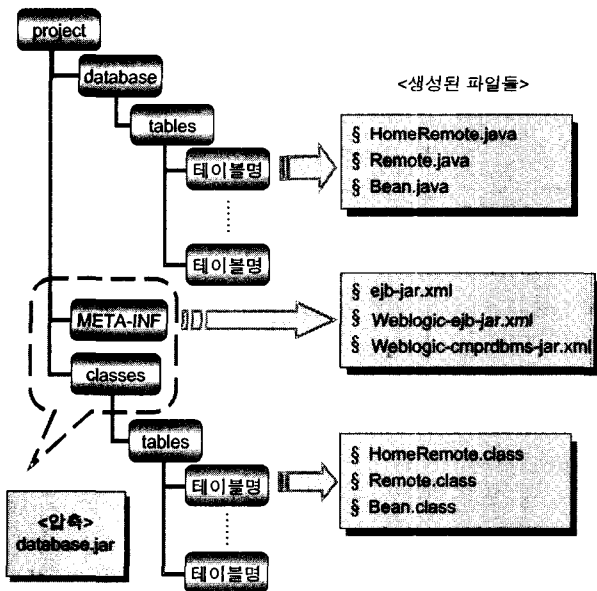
project

database

<생성된 파일들>

tables

테이블명

§ HomeRemote.java
§ Remote.java
§ Bean.java

테이블명

META-INF

§ ejb-jar.xml
§ Weblogic-ejb-jar.xml
§ Weblogic-cmprdbms-jar.xml

classes

tables

테이블명

§ HomeRemote.class
§ Remote.class
§ Bean.class

<압축>
database.jar

테이블명